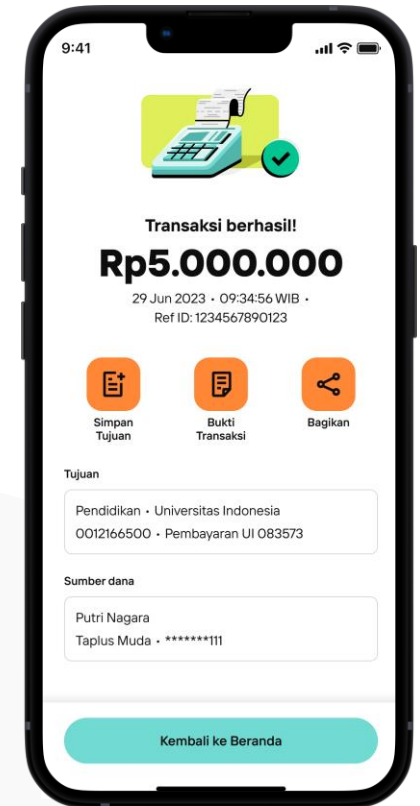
9:41

Transaksi berhasil!

Rp5.000.000

29 Jun 2023 • 09:34:56 WIB •
Ref ID: 1234567890123

Simpan Tujuan

Bukti Transaksi

Bagikan

Tujuan

Pendidikan • Universitas Indonesia
0012166500 • Pembayaran UI 083573

Sumber dana

Putri Nagara
Taplus Muda • *******111

Kembali ke Beranda